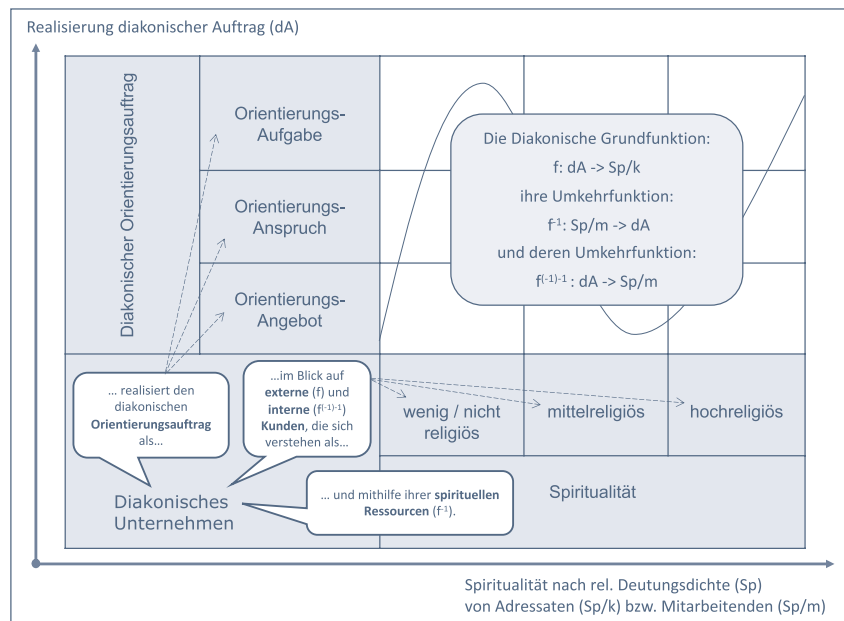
Realisierung diakonischer Auftrag (dA)

Diakonischer Orientierungsauftrag

Orientierungs-Aufgabe

Orientierungs-Anspruch

Orientierungs-Angebot

Die Diakonische Grundfunktion:
f: dA -> Sp/k
ihre Umkehrfunktion:
$f^{-1}$: Sp/m -> dA
und deren Umkehrfunktion:
$f^{(-1)-1}$ : dA -> Sp/m

… realisiert den diakonischen **Orientierungsauftrag** als…

…im Blick auf **externe** (f) und **interne** ($f^{(-1)-1}$) **Kunden**, die sich verstehen als…

wenig / nicht religiös

mittelreligiös

hochreligiös

Spiritualität

Diakonisches Unternehmen

… und mithilfe ihrer **spirituellen Ressourcen** ($f^{-1}$).

Spiritualität nach rel. Deutungsdichte (Sp)
von Adressaten (Sp/k) bzw. Mitarbeitenden (Sp/m)